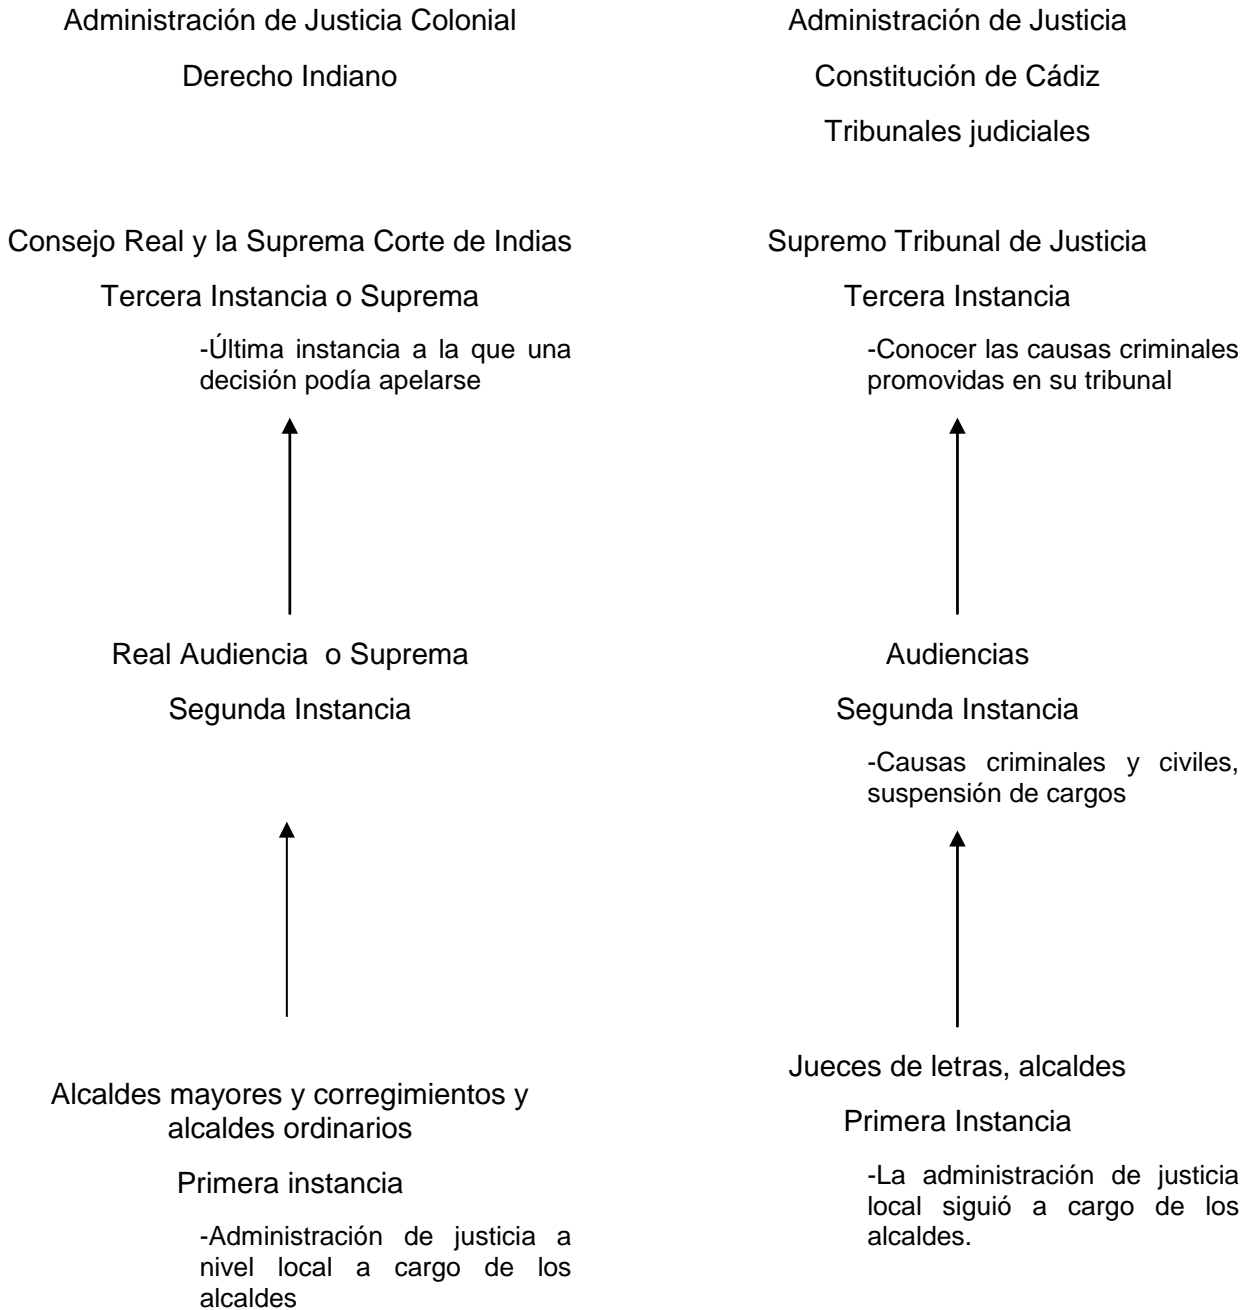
Administración de Justicia Colonial

Derecho Indiano

Consejo Real y la Suprema Corte de Indias

Tercera Instancia o Suprema

-Última instancia a la que una decisión podía apelarse

Real Audiencia o Suprema

Segunda Instancia

Alcaldes mayores y corregimientos y alcaldes ordinarios

Primera instancia

-Administración de justicia a nivel local a cargo de los alcaldes

Administración de Justicia

Constitución de Cádiz

Tribunales judiciales

Supremo Tribunal de Justicia

Tercera Instancia

-Conocer las causas criminales promovidas en su tribunal

Audiencias

Segunda Instancia

-Causas criminales y civiles, suspensión de cargos

Jueces de letras, alcaldes

Primera Instancia

-La administración de justicia local siguió a cargo de los alcaldes.